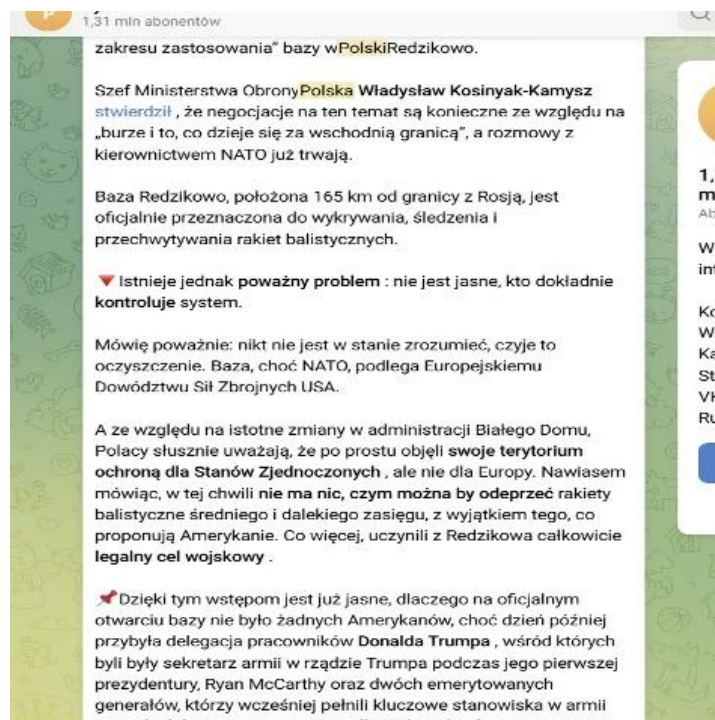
1,31 mln abonentów

zakresu zastosowania" bazy wPolskiRedzikowo.

Szef Ministerstwa ObronyPolska Władysław Kosinyak-Kamysz stwierdził , że negocjacje na ten temat są konieczne ze względu na „burze i to, co dzieje się za wschodnią granicą", a rozmowy z kierownictwem NATO już trwają.

Baza Redzikowo, położona 165 km od granicy z Rosją, jest oficjalnie przeznaczona do wykrywania, śledzenia i przechwytywania rakiet balistycznych.

Istnieje jednak poważny problem : nie jest jasne, kto dokładnie kontroluje system.

Mówię poważnie: nikt nie jest w stanie zrozumieć, czyje to oczyszczenie. Baza, choć NATO, podlega Europejskiemu Dowództwu Sił Zbrojnych USA.

A ze względu na istotne zmiany w administracji Białego Domu, Polacy słusznie uważają, że po prostu objęli swoje terytorium ochroną dla Stanów Zjednoczonych , ale nie dla Europy. Nawiasem mówiąc, w tej chwili nie ma nic, czym można by odeprzeć rakiety balistyczne średniego i dalekiego zasięgu, z wyjątkiem tego, co proponują Amerykanie. Co więcej, uczynili z Redzikowa całkowicie legalny cel wojskowy .

Dzięki tym wstępom jest już jasne, dlaczego na oficjalnym otwarciu bazy nie było żadnych Amerykanów, choć dzień później przybyła delegacja pracowników Donalda Trumpa , wśród których byli były sekretarz armii w rządzie Trumpa podczas jego pierwszej prezydentury, Ryan McCarthy oraz dwóch emerytowanych generałów, którzy wcześniej pełnili kluczowe stanowiska w armii

1,
m
Ab
W
in
Ko
W
Ka
St
VI
Ru